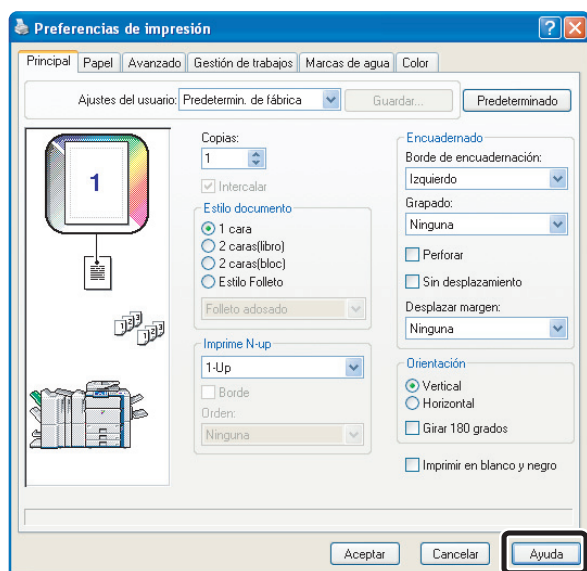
Preferencias de impresión

?

X

Principal | Papel | Avanzado | Gestión de trabajos | Marcas de agua | Color

Ajustes del usuario: Predetermin. de fábrica

Guardar...

Predeterminado

1

Copias:

1

Intercalar

Estilo documento

1 cara

2 caras(libro)

2 caras(bloc)

Estilo Folleto

Folleto adosado

Imprime N-up

1-Up

Borde

Orden:

Ninguna

Encuadernado

Borde de encuadernación:

Izquierdo

Grapado:

Ninguna

Perforar

Sin desplazamiento

Desplazar margen:

Ninguna

Orientación

Vertical

Horizontal

Girar 180 grados

Imprimir en blanco y negro

Aceptar

Cancelar

Ayuda